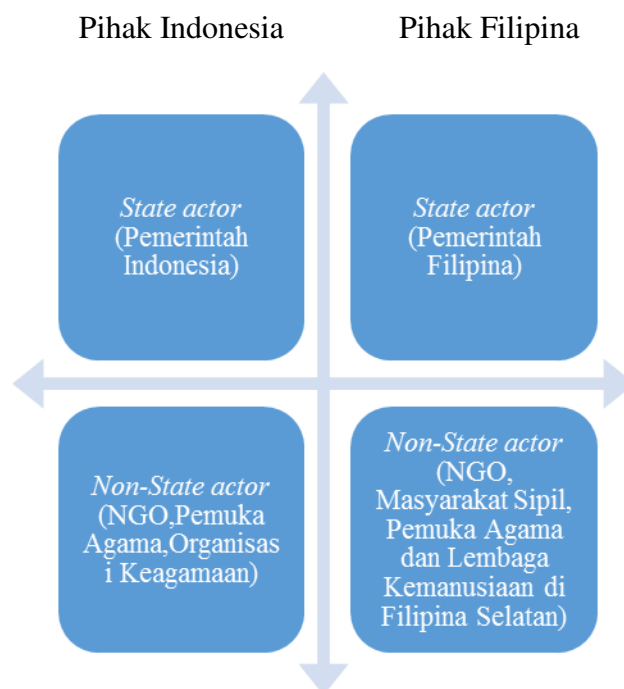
Pihak Indonesia

Pihak Filipina

*State actor* (Pemerintah Indonesia)

*State actor* (Pemerintah Filipina)

*Non-State actor* (NGO,Pemuka Agama,Organisasi Keagamaan)

*Non-State actor* (NGO, Masyarakat Sipil, Pemuka Agama dan Lembaga Kemanusiaan di Filipina Selatan)